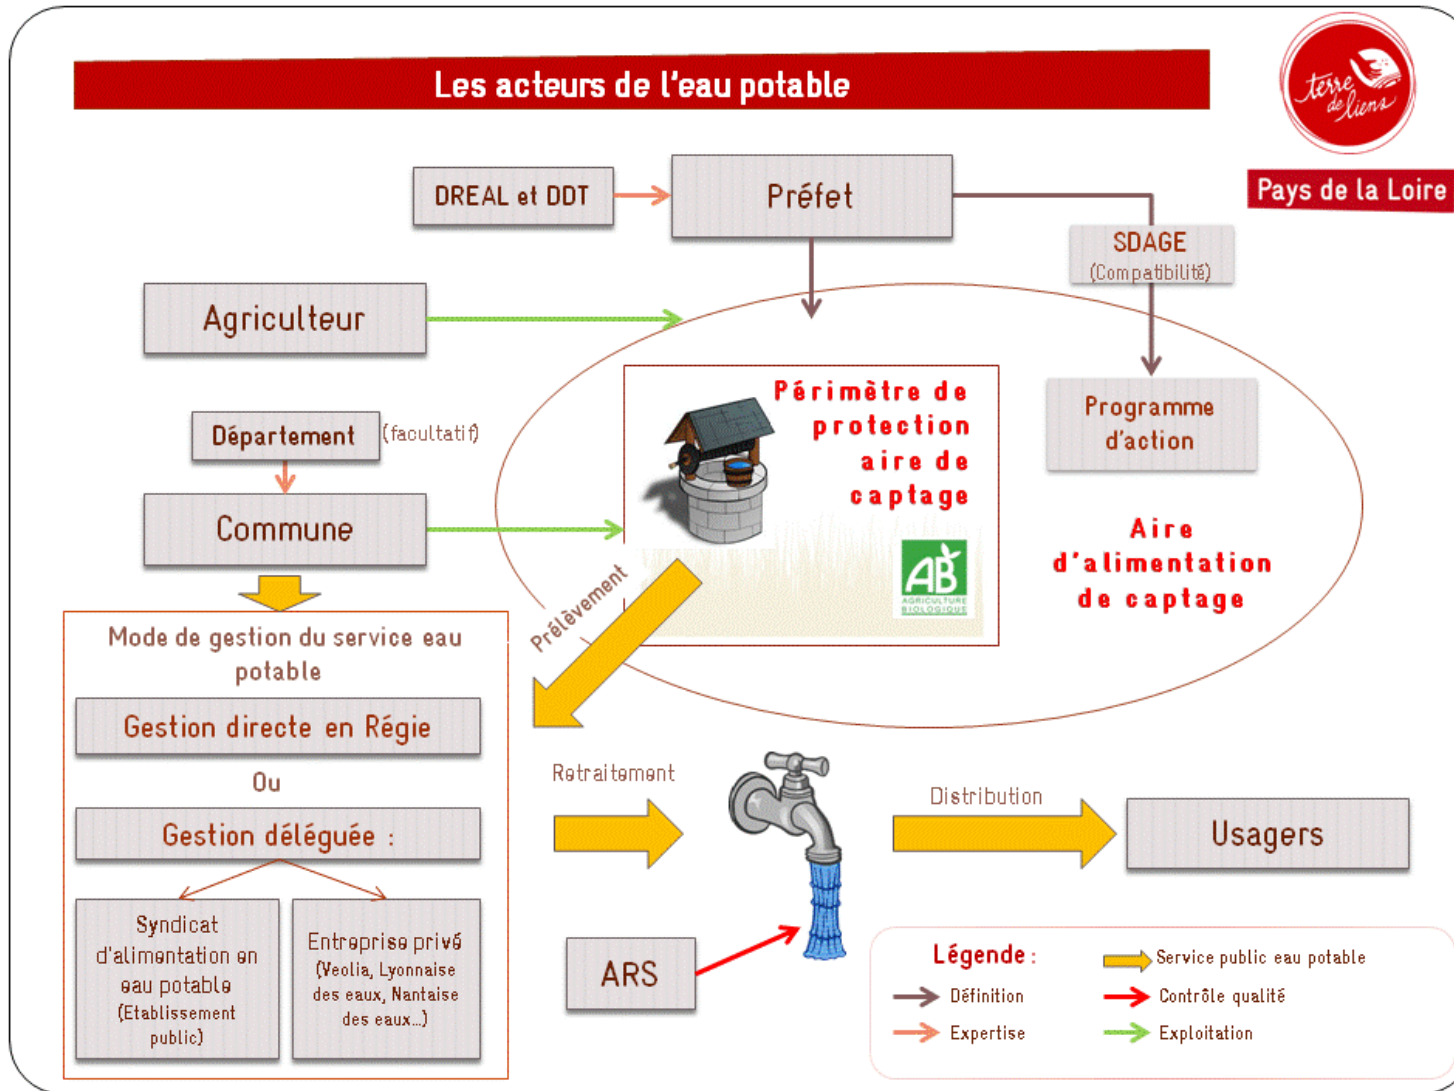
Les acteurs de l'eau potable

terre de liens

Pays de la Loire

DREAL et DDT

Préfet

SDAGE
(Compatibilité)

Agriculteur

Programme d'action

Département (facultatif)

Périmètre de protection aire de captage

AB AGRICULTURE BIOLOGIQUE

Commune

Aire d'alimentation de captage

Prélèvement

Mode de gestion du service eau potable

Gestion directe en Régie

Ou

Gestion déléguée :

Syndicat d'alimentation en eau potable (Etablissement public)

Entreprise privé (Veolia, Lyonnaise des eaux, Nantaise des eaux…)

Retraitement

Distribution

Usagers

ARS

Légende :
Définition
Expertise
Service public eau potable
Contrôle qualité
Exploitation